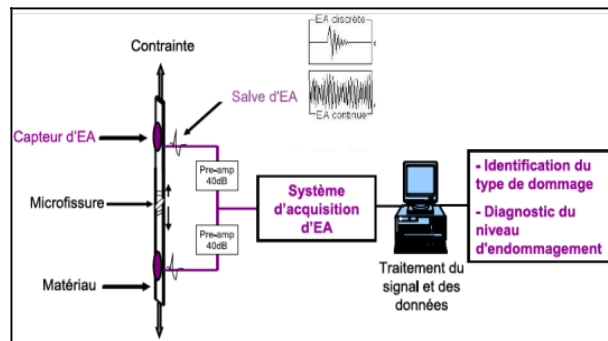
Contrainte

EA discrète

EA continue

Salve d'EA

Capteur d'EA

Pre-amp 40dB

Microfissure

Pre-amp 40dB

Matériau

Contrainte

Système d'acquisition d'EA

Traitement du signal et des données

- Identification du type de dommage

- Diagnostic du niveau d'endommagement